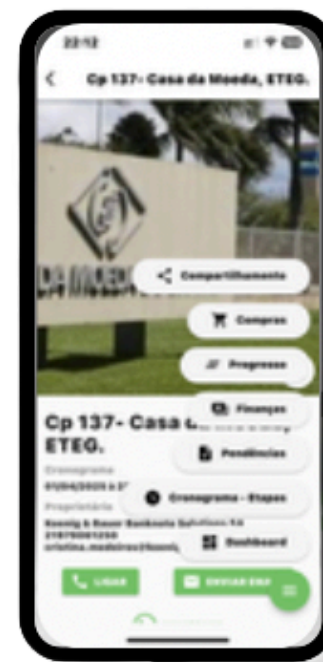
22:12

Cp 137- Casa da Moeda, ETEG.

DA MOEDA

Compartilhamento

Compras

Progresso

Finanças

Pendências

Cronograma - Etapas

Dashboard

Cp 137- Casa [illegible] ETEG.

Cronograma

01/04/2025 a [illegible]

Proprietário

Koenig & Bauer Banknote Solutions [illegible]

21976001250

cristina.medeiros@koenig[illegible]

LIGAR

ENVIAR EMA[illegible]